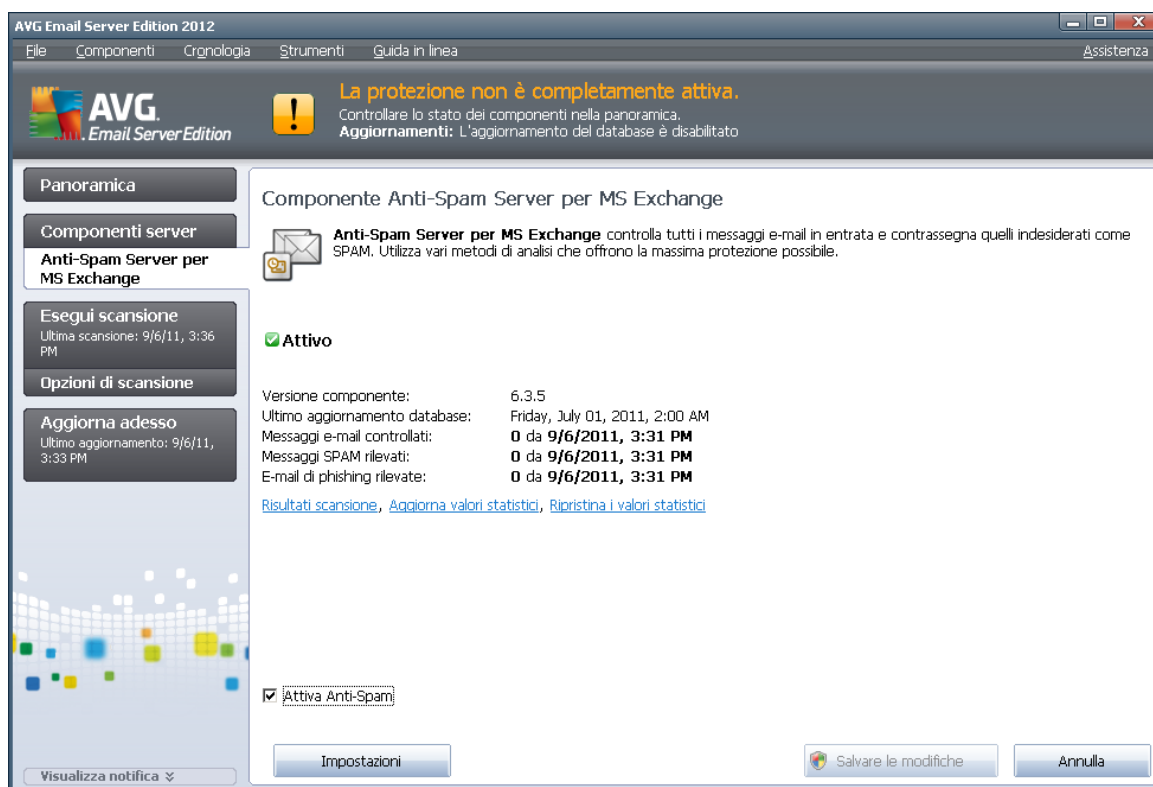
AVG Email Server Edition 2012

File Componenti Cronologia Strumenti Guida in linea Assistenza

AVG. Email Server Edition

La protezione non è completamente attiva.
Controllare lo stato dei componenti nella panoramica.
Aggiornamenti: L'aggiornamento del database è disabilitato

Panoramica

Componenti server

Anti-Spam Server per MS Exchange

Esegui scansione
Ultima scansione: 9/6/11, 3:36 PM

Opzioni di scansione

Aggiorna adesso
Ultimo aggiornamento: 9/6/11, 3:33 PM

Visualizza notifica

Componente Anti-Spam Server per MS Exchange

Anti-Spam Server per MS Exchange controlla tutti i messaggi e-mail in entrata e contrassegna quelli indesiderati come SPAM. Utilizza vari metodi di analisi che offrono la massima protezione possibile.

Attivo

| | |
|---|---|
| Versione componente: | 6.3.5 |
| Ultimo aggiornamento database: | Friday, July 01, 2011, 2:00 AM |
| Messaggi e-mail controllati: | 0 da 9/6/2011, 3:31 PM |
| Messaggi SPAM rilevati: | 0 da 9/6/2011, 3:31 PM |
| E-mail di phishing rilevate: | 0 da 9/6/2011, 3:31 PM |

Risultati scansione, Aggiorna valori statistici, Ripristina i valori statistici

Attiva Anti-Spam

Impostazioni Salvare le modifiche Annulla